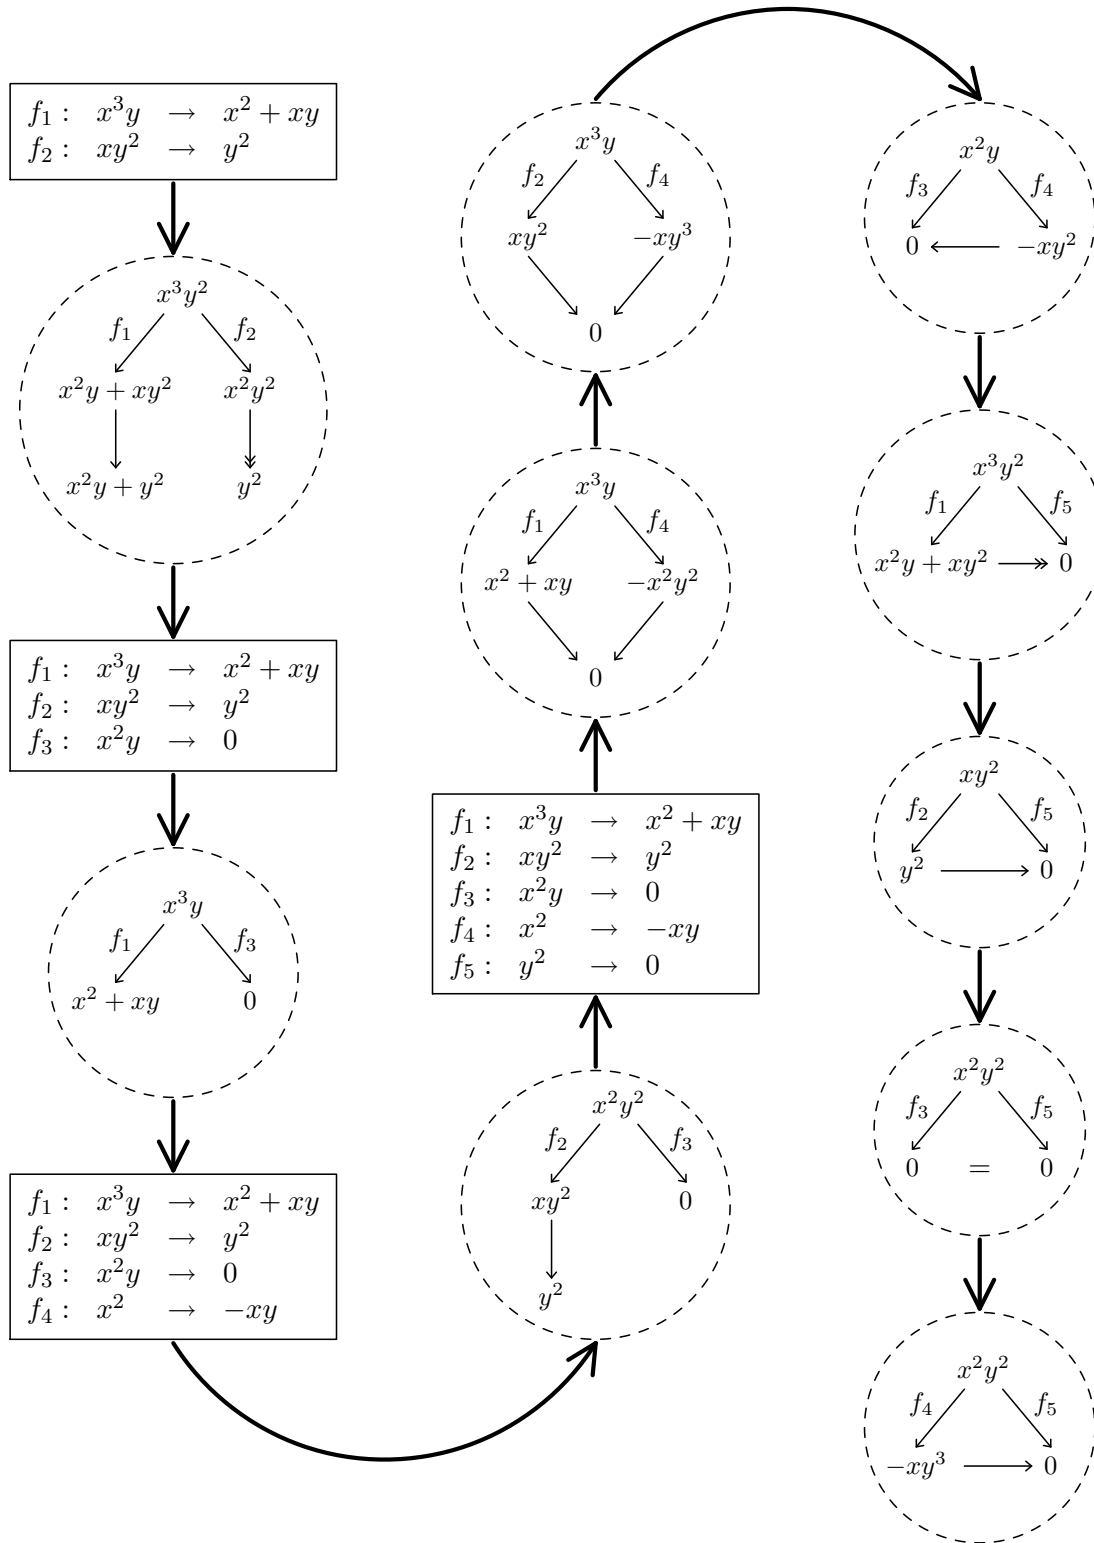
$f_1: \quad x^3y \quad \rightarrow \quad x^2+xy$
$f_2: \quad xy^2 \quad \rightarrow \quad y^2$

$x^3y^2$
$f_1$ $f_2$
$x^2y+xy^2$ $x^2y^2$
$x^2y+y^2$ $y^2$

$f_1: \quad x^3y \quad \rightarrow \quad x^2+xy$
$f_2: \quad xy^2 \quad \rightarrow \quad y^2$
$f_3: \quad x^2y \quad \rightarrow \quad 0$

$x^3y$
$f_1$ $f_3$
$x^2+xy$ $0$

$f_1: \quad x^3y \quad \rightarrow \quad x^2+xy$
$f_2: \quad xy^2 \quad \rightarrow \quad y^2$
$f_3: \quad x^2y \quad \rightarrow \quad 0$
$f_4: \quad x^2 \quad \rightarrow \quad -xy$

$x^2y^2$
$f_2$ $f_3$
$xy^2$ $0$
$y^2$

$f_1: \quad x^3y \quad \rightarrow \quad x^2+xy$
$f_2: \quad xy^2 \quad \rightarrow \quad y^2$
$f_3: \quad x^2y \quad \rightarrow \quad 0$
$f_4: \quad x^2 \quad \rightarrow \quad -xy$
$f_5: \quad y^2 \quad \rightarrow \quad 0$

$x^3y$
$f_1$ $f_4$
$x^2+xy$ $-x^2y^2$
$0$

$x^3y$
$f_2$ $f_4$
$xy^2$ $-xy^3$
$0$

$x^2y$
$f_3$ $f_4$
$0$ $-xy^2$

$x^3y^2$
$f_1$ $f_5$
$x^2y+xy^2$ $0$

$xy^2$
$f_2$ $f_5$
$y^2$ $0$

$x^2y^2$
$f_3$ $f_5$
$0 \quad = \quad 0$

$x^2y^2$
$f_4$ $f_5$
$-xy^3$ $0$